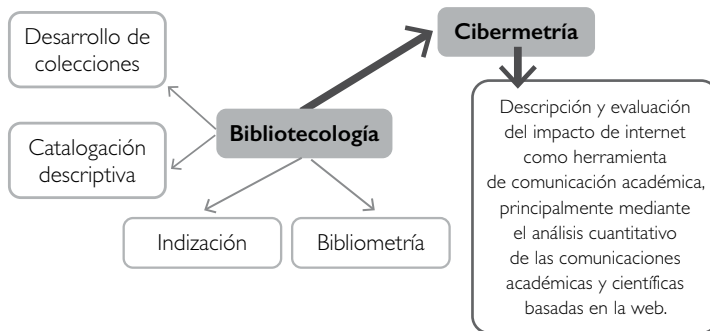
Desarrollo de colecciones

Cibermetría

Catalogación descriptiva

Bibliotecología

Descripción y evaluación del impacto de internet como herramienta de comunicación académica, principalmente mediante el análisis cuantitativo de las comunicaciones académicas y científicas basadas en la web.

Indización

Bibliometría